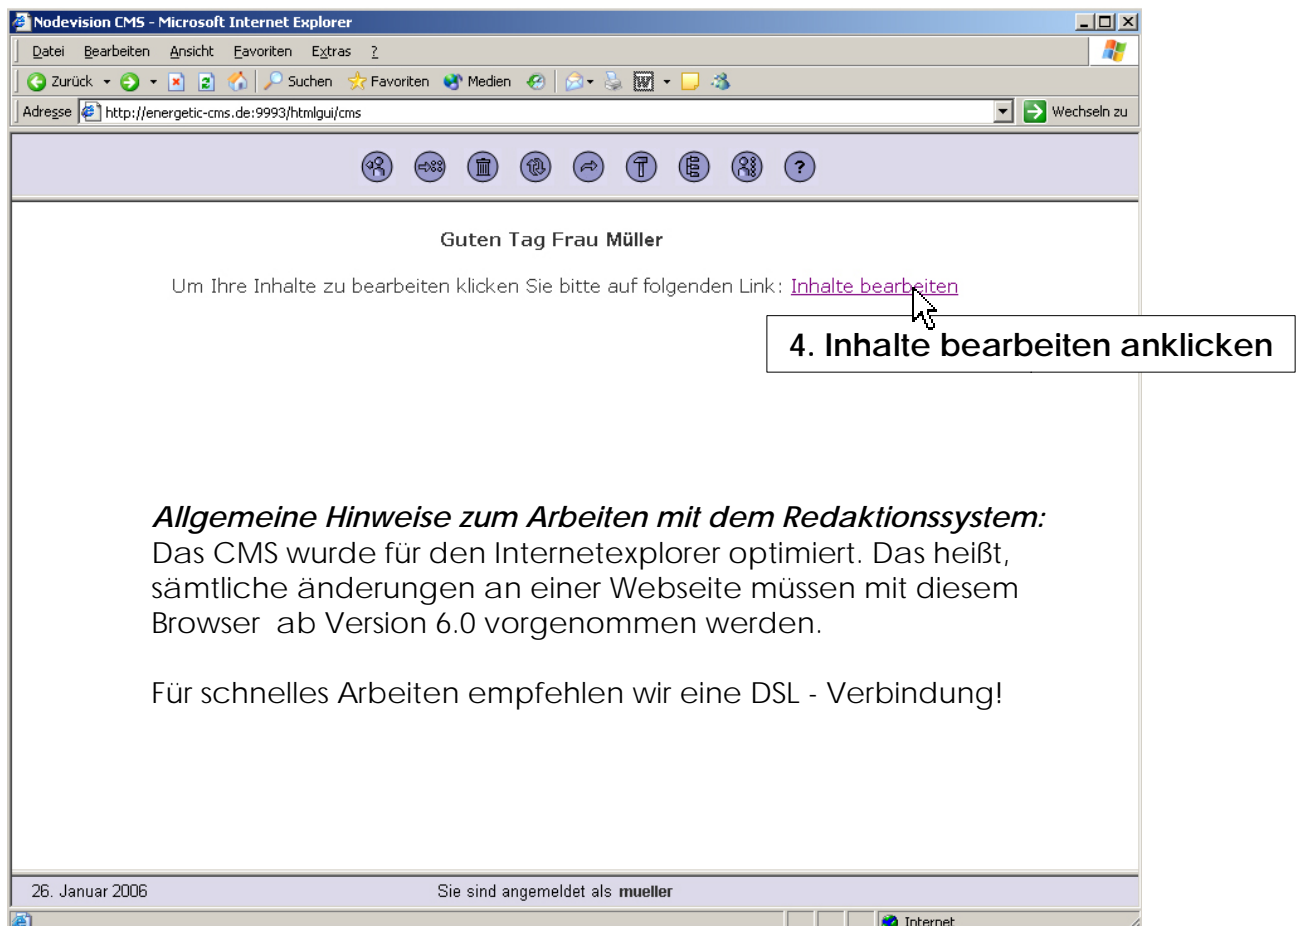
Nodevision CMS - Microsoft Internet Explorer

Datei Bearbeiten Ansicht Favoriten Extras ?

Zurück Suchen Favoriten Medien

Adresse http://energetic-cms.de:9993/htmlgui/cms

Wechseln zu

?

Guten Tag Frau Müller

Um Ihre Inhalte zu bearbeiten klicken Sie bitte auf folgenden Link: Inhalte bearbeiten

4. Inhalte bearbeiten anklicken

*Allgemeine Hinweise zum Arbeiten mit dem Redaktionssystem:*
Das CMS wurde für den Internetexplorer optimiert. Das heißt, sämtliche änderungen an einer Webseite müssen mit diesem Browser ab Version 6.0 vorgenommen werden.

Für schnelles Arbeiten empfehlen wir eine DSL - Verbindung!

26. Januar 2006

Sie sind angemeldet als **mueller**

Internet